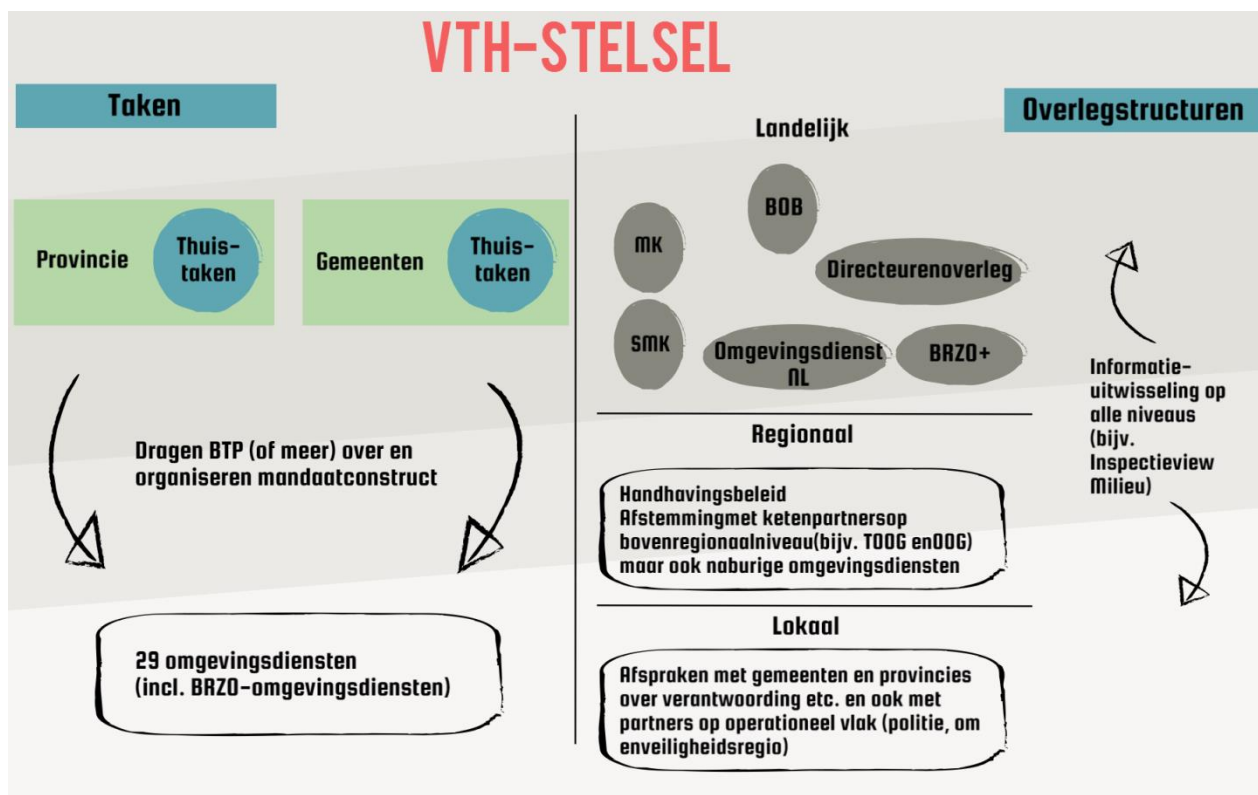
VTH-STELSEL

Taken

Provincie Thuis-taken

Gemeenten Thuis-taken

Dragen BTP (of meer) over en organiseren mandaatconstruct

29 omgevingsdiensten (incl. BRZO-omgevingsdiensten)

Overlegstructuren

Landelijk

BOB

MK

Directeurenoverleg

SMK

Omgevingsdienst NL

BRZO+

Regionaal

Handhavingsbeleid
Afstemmingmet ketenpartnersop bovenregionaalniveau(bijv. TOOG enOOG) maar ook naburige omgevingsdiensten

Lokaal

Afspraken met gemeenten en provincies over verantwoording etc. en ook met partners op operationeel vlak (politie, om enveiligheidsregio)

Informatie-uitwisseling op alle niveaus (bijv. Inspectieview Milieu)